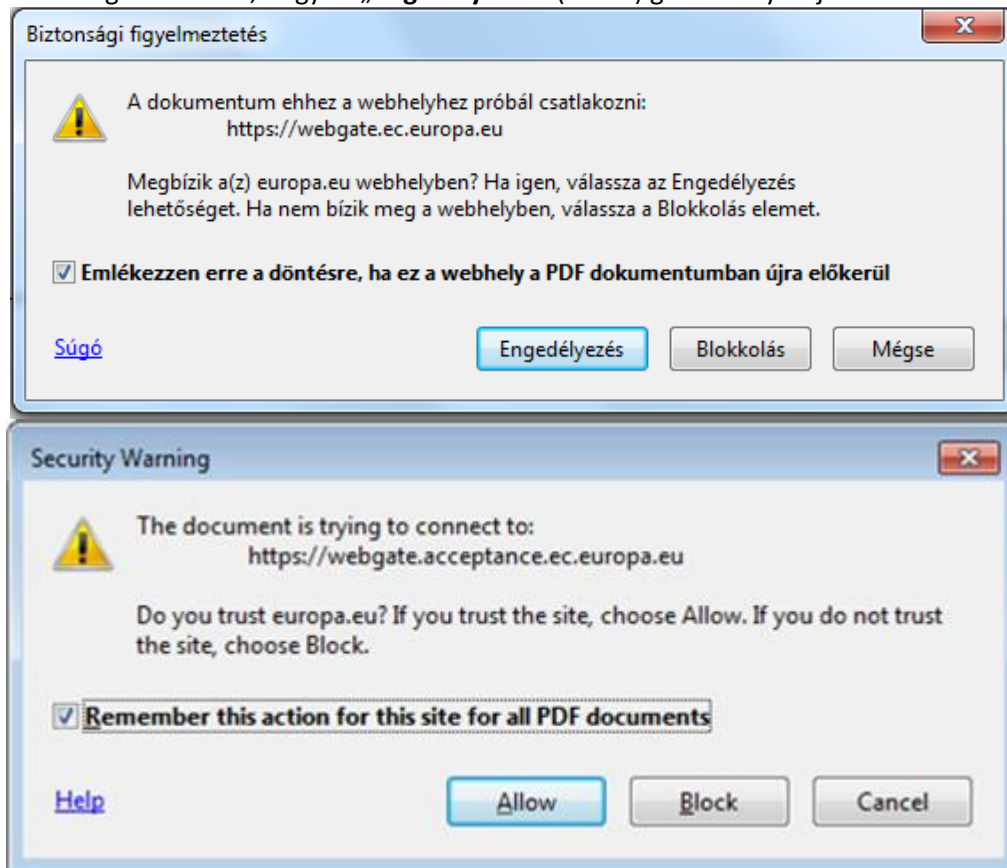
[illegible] „Engedélyezés” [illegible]

Biztonsági figyelmeztetés

A dokumentum ehhez a webhelyhez próbál csatlakozni:
https://webgate.ec.europa.eu

Megbízik a(z) europa.eu webhelyben? Ha igen, válassza az Engedélyezés lehetőséget. Ha nem bízik meg a webhelyben, válassza a Blokkolás elemet.

Emlékezzen erre a döntésre, ha ez a webhely a PDF dokumentumban újra előkerül

Súgó

Engedélyezés

Blokkolás

Mégse

Security Warning

The document is trying to connect to:
https://webgate.acceptance.ec.europa.eu

Do you trust europa.eu? If you trust the site, choose Allow. If you do not trust the site, choose Block.

Remember this action for this site for all PDF documents

Help

Allow

Block

Cancel